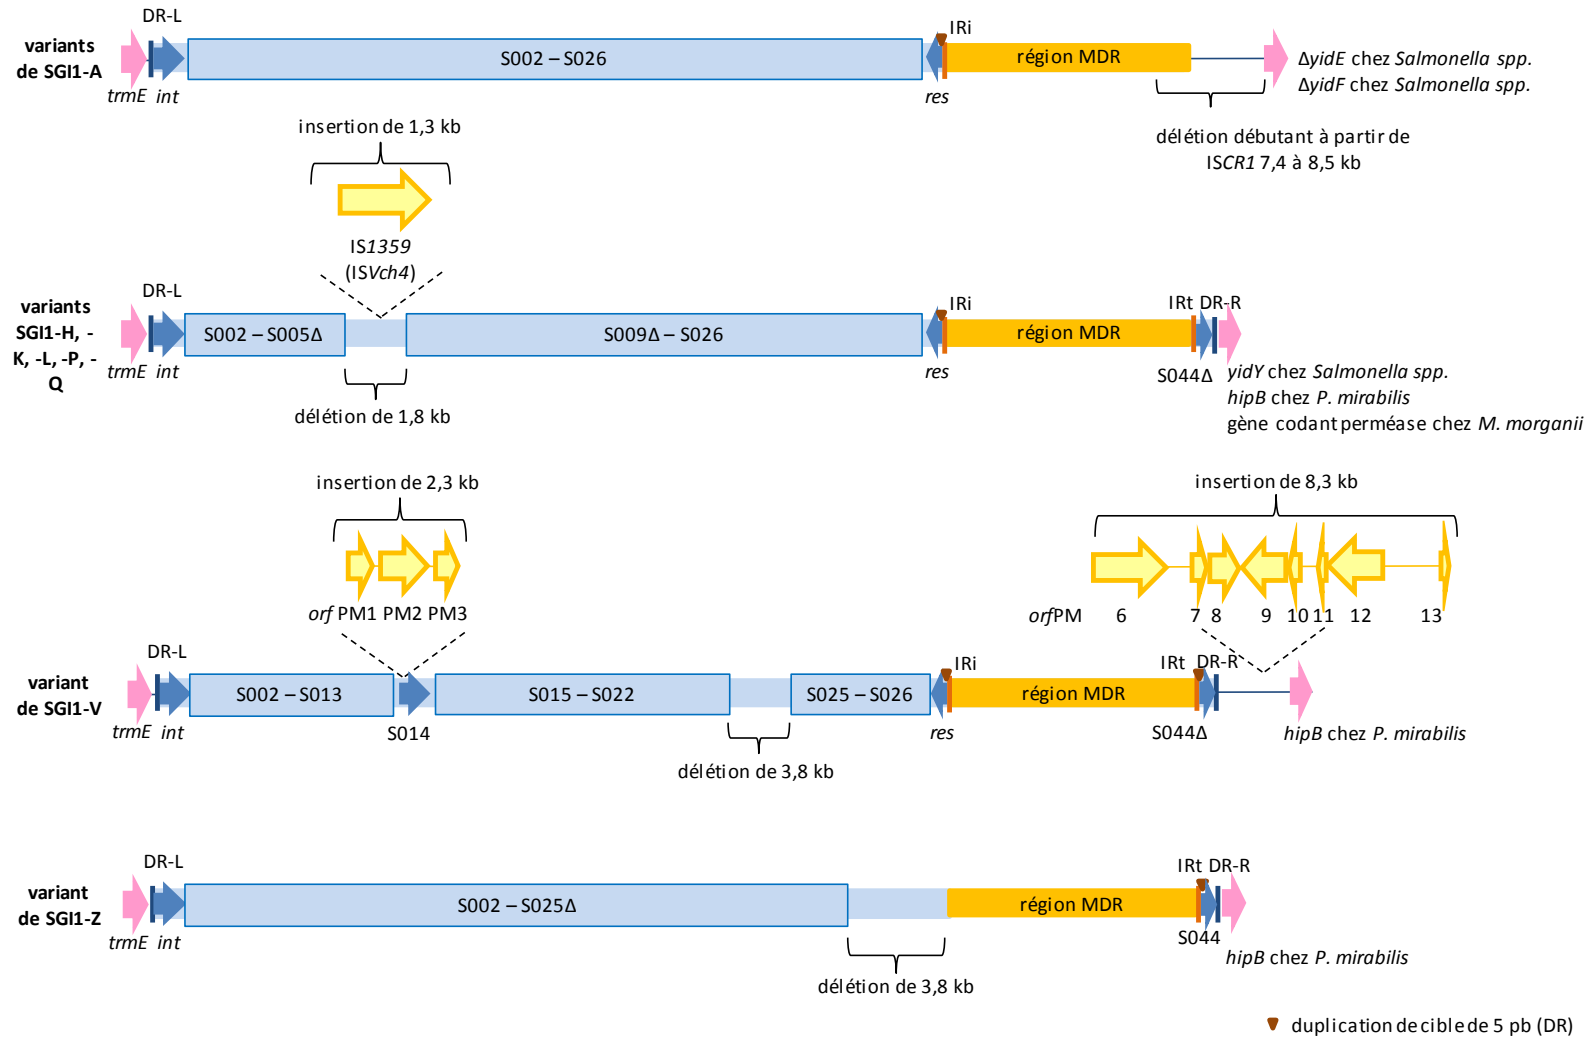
variants de SGI1-A

DR-L

S002 – S026

IRi

région MDR

ΔyidE chez Salmonella spp.
ΔyidF chez Salmonella spp.

trmE int

res

insertion de 1,3 kb

délétion débutant à partir de ISCR1 7,4 à 8,5 kb

IS1359 (ISVch4)

variants SGI1-H, -K, -L, -P, -Q

DR-L

S002 – S005Δ

S009Δ – S026

IRi

région MDR

IRt DR-R

trmE int

res

S044Δ

yidY chez Salmonella spp.
hipB chez P. mirabilis
gène codant perméase chez M. morganii

délétion de 1,8 kb

insertion de 2,3 kb

insertion de 8,3 kb

orf PM1 PM2 PM3

orfPM 6 7 8 9 10 11 12 13

variant de SGI1-V

DR-L

S002 – S013

S015 – S022

S025 – S026

IRi

région MDR

IRt DR-R

trmE int

S014

res

S044Δ

hipB chez P. mirabilis

délétion de 3,8 kb

variant de SGI1-Z

DR-L

S002 – S025Δ

région MDR

IRt DR-R

trmE int

S044

hipB chez P. mirabilis

délétion de 3,8 kb

duplication de cible de 5 pb (DR)